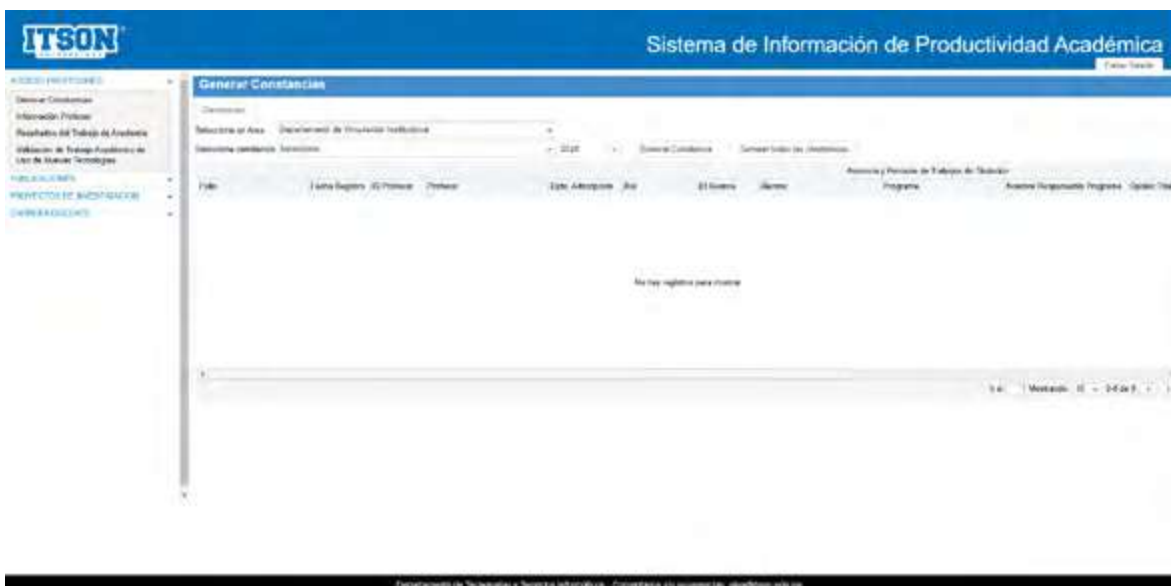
ITSON

Sistema de Información de Productividad Académica

Cerrar Sesión

ACCESO PROFESORES

Generar Constancias

Información Profesor

Resultados del Trabajo de Academia

Validación de Trabajo Académico de Uso de Nuevas Tecnologías

PUBLICACIONES

PROYECTOS DE INVESTIGACIÓN

CARRERA DOCENTE

Generar Constancias

Constancias

Seleccione un Área: Departamento de Vinculación Institucional

Seleccione constancia: Asesorías

2018

Generar Constancia

Generar todas las constancias

Asesoría y Revisión de Trabajo de Titulación

| Folio | Fecha Registro | ID Profesor | Profesor | Depto. Adscripción | Rol | ID Alumno | Alumno | Programa | Asesor Responsable Programa | Opción Titulación |
|---|---|---|---|---|---|---|---|---|---|---|

No hay registros para mostrar

1 al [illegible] Mostrando 10 - 0-0 de 0

Departamento de Tecnologías y Servicios Informáticos - Comentarios y/o sugerencias: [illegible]